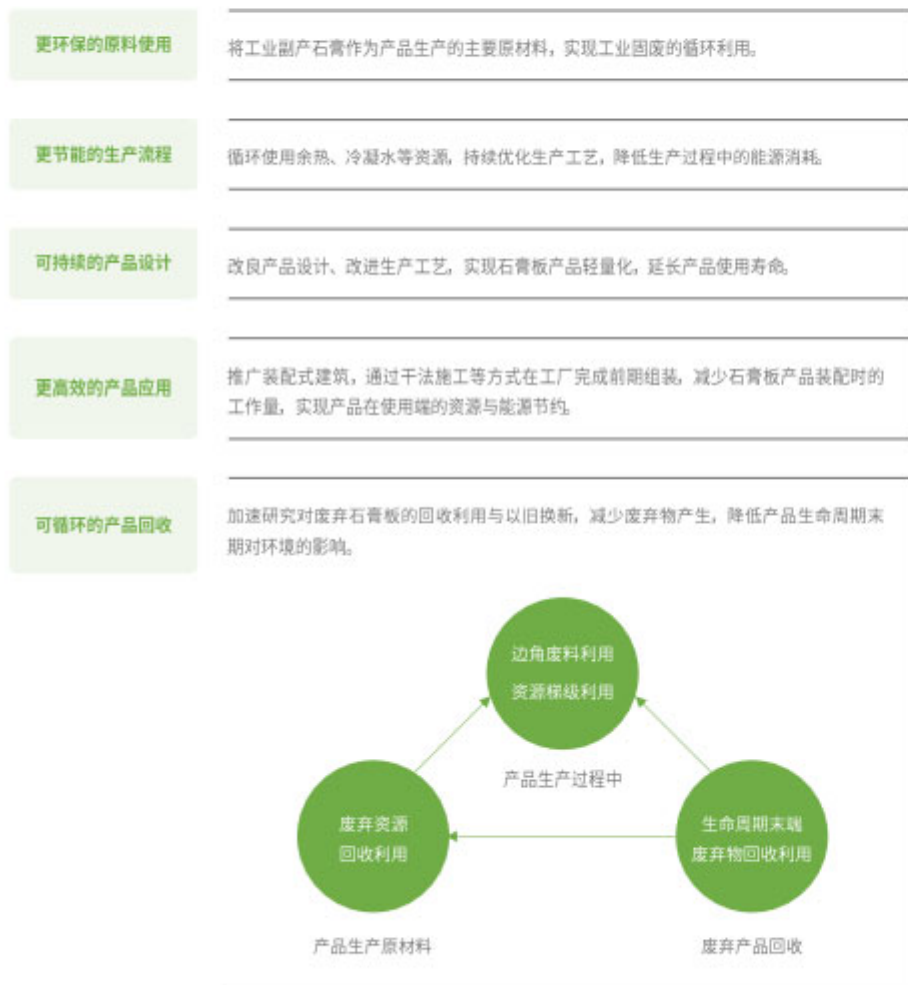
更环保的原料使用

将工业副产石膏作为产品生产的主要原材料，实现工业固废的循环利用。

更节能的生产流程

循环使用余热、冷凝水等资源，持续优化生产工艺，降低生产过程中的能源消耗。

可持续的产品设计

改良产品设计、改进生产工艺，实现石膏板产品轻量化，延长产品使用寿命。

更高效的产品应用

推广装配式建筑，通过干法施工等方式在工厂完成前期组装，减少石膏板产品装配时的工作量，实现产品在使用端的资源与能源节约。

可循环的产品回收

加速研究对废弃石膏板的回收利用与以旧换新，减少废弃物产生，降低产品生命周期末期对环境的影响。

边角废料利用
资源梯级利用

产品生产过程中

废弃资源
回收利用

生命周期末端
废弃物回收利用

产品生产原材料

废弃产品回收